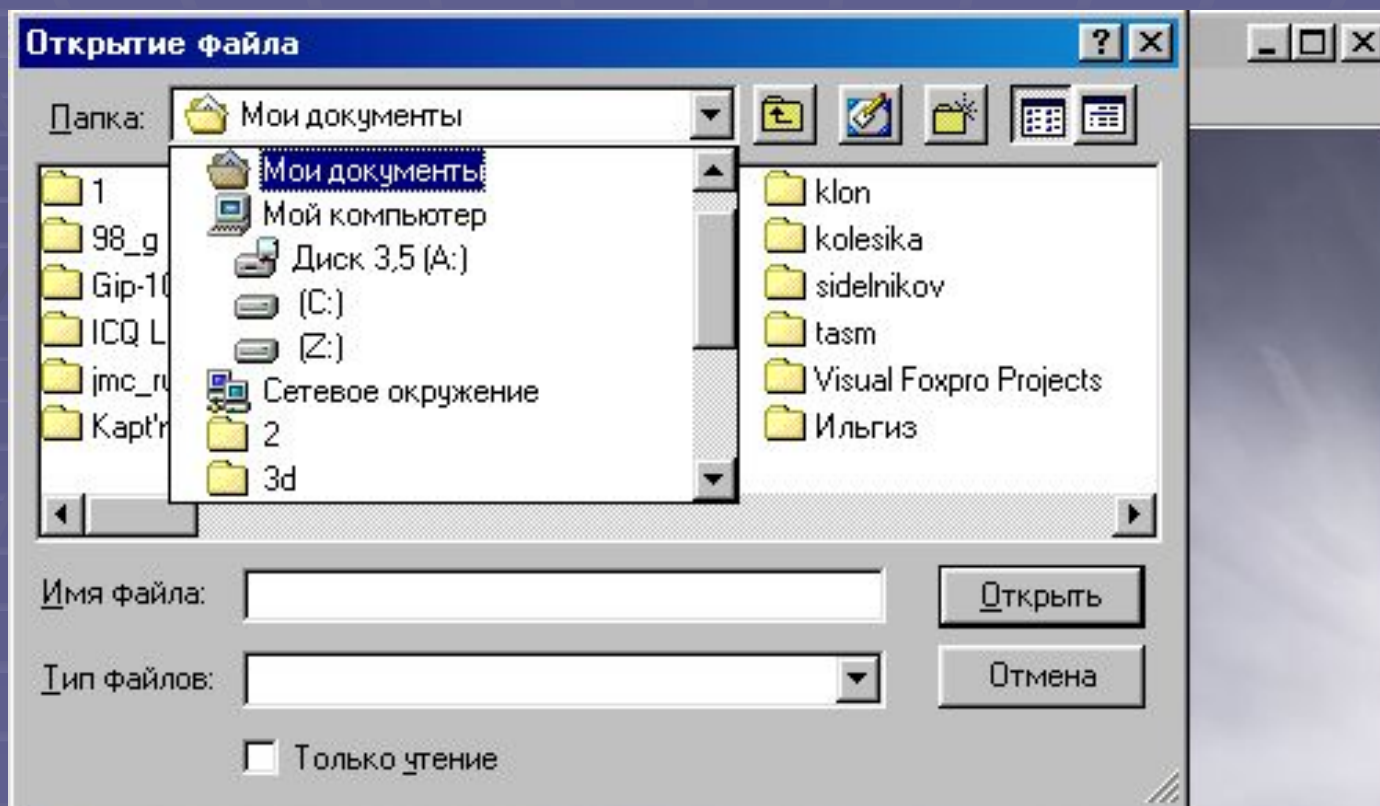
Открытие файла

Папка: Мои документы

Мои документы
Мой компьютер
Диск 3,5 (A:)
(C:)
(Z:)
Сетевое окружение
2
3d

1
98_g
Gip-1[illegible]
ICQ L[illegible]
jmc_r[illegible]
Kapt'r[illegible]

klon
kolesika
sidelnikov
tasm
Visual Foxpro Projects
Ильгиз

Имя файла:
Открыть

Тип файлов:
Отмена

Только чтение